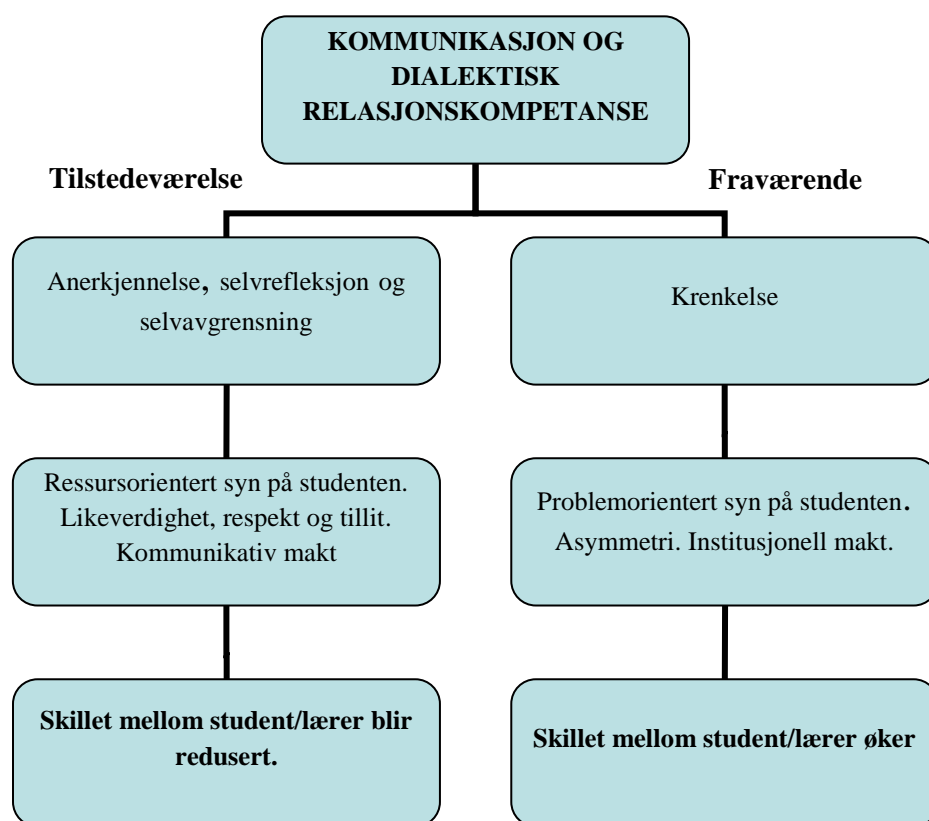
KOMMUNIKASJON OG DIALEKTISK RELASJONSKOMPETANSE

Tilstedeværelse

Fraværende

Anerkjennelse, selvrefleksjon og selvavgrensning

Ressursorientert syn på studenten. Likeverdighet, respekt og tillit. Kommunikativ makt

Skillet mellom student/lærer blir redusert.

Krenkelse

Problemorientert syn på studenten. Asymmetri. Institusjonell makt.

Skillet mellom student/lærer øker